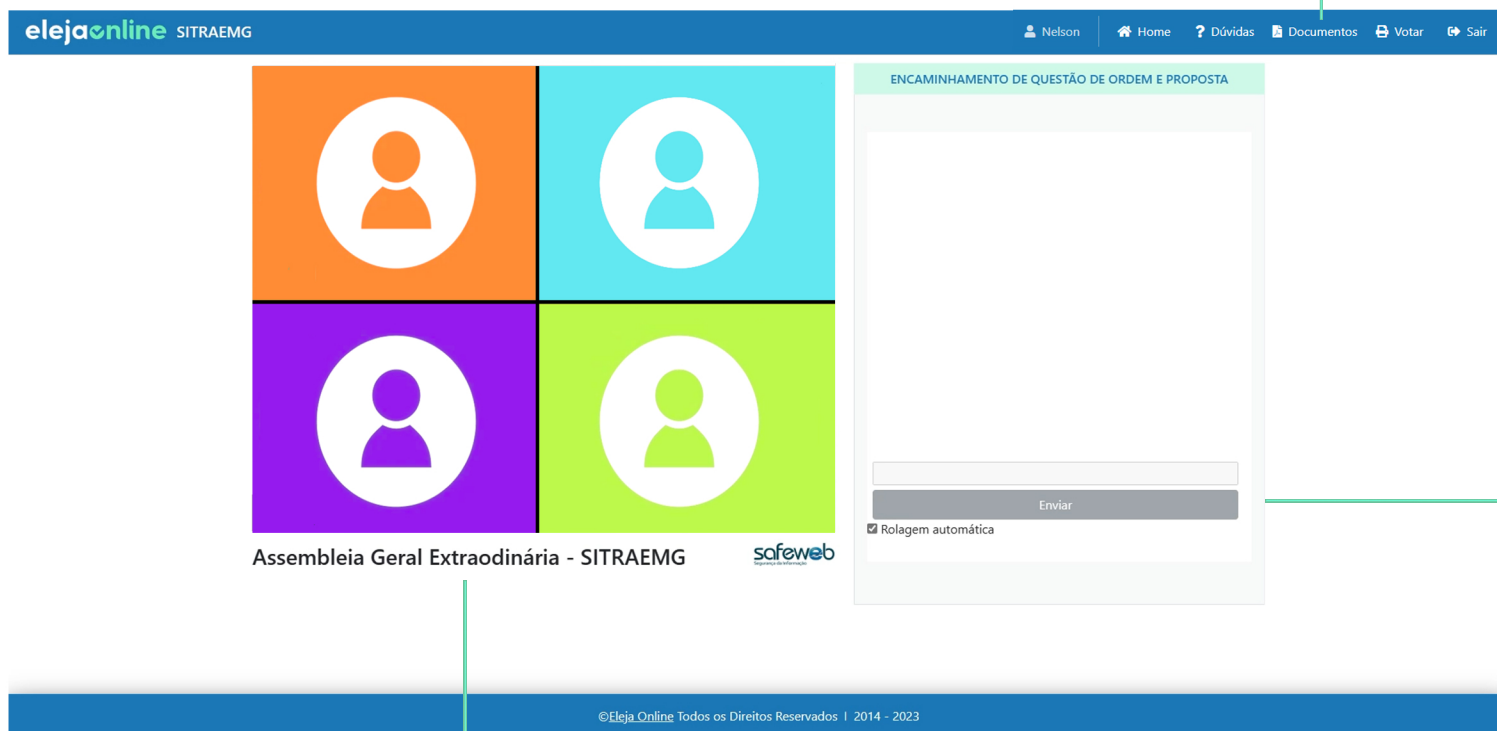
elejaonline SITRAEMG

Nelson Home Dúvidas Documentos Votar Sair

ENCAMINHAMENTO DE QUESTÃO DE ORDEM E PROPOSTA

Enviar

Rolagem automática

Assembleia Geral Extraodinária - SITRAEMG

safeweb
Segurança da Informação

©Eleja Online Todos os Direitos Reservados | 2014 - 2023